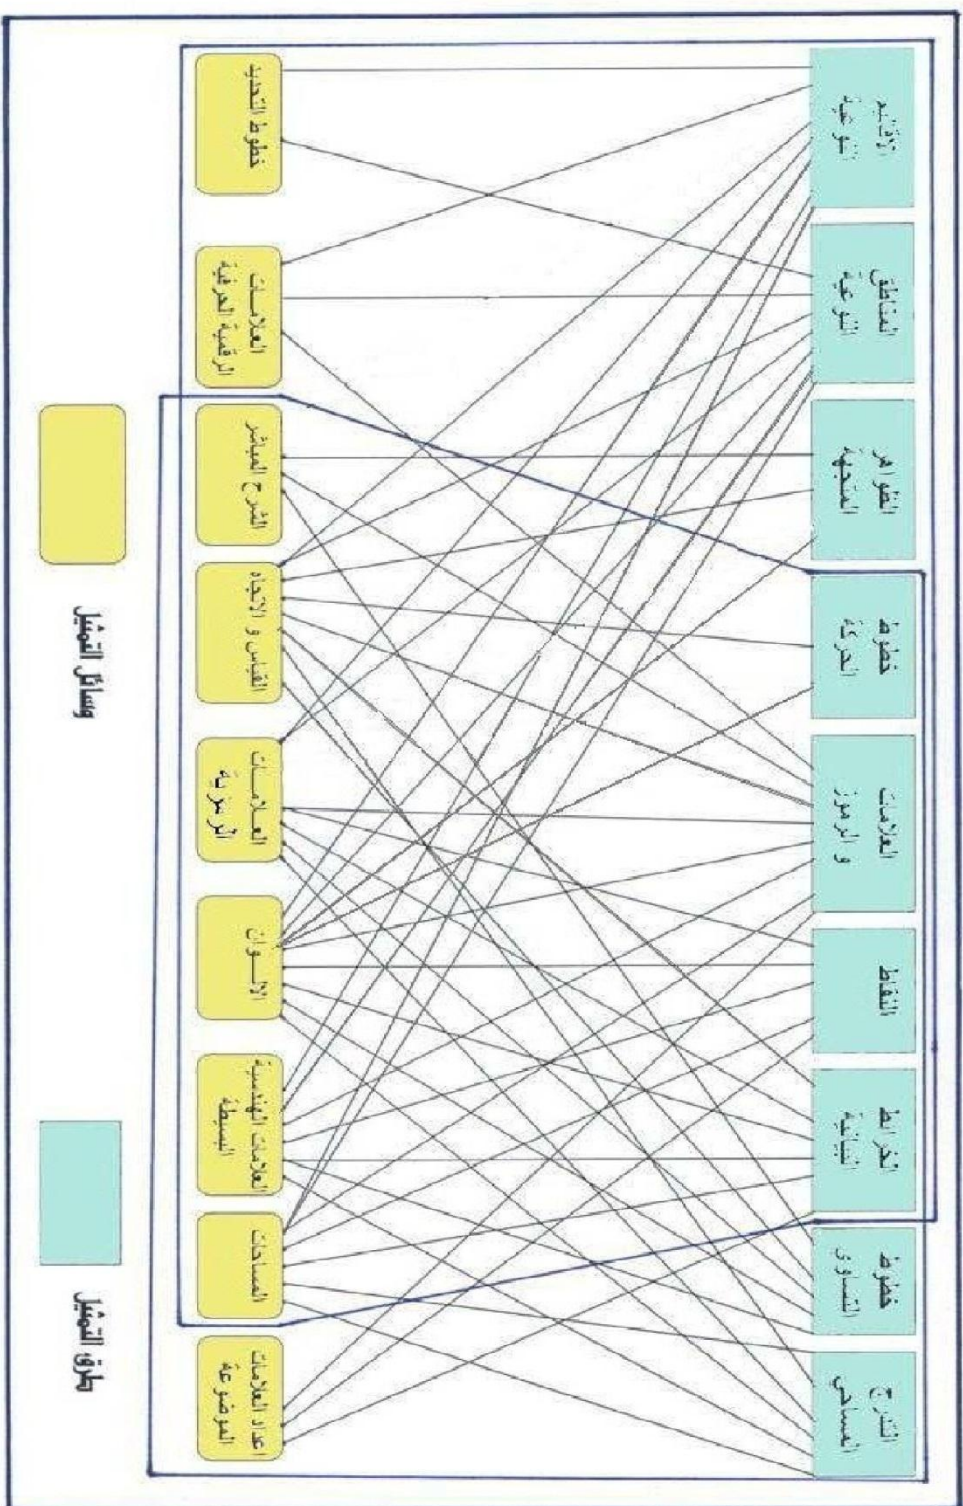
وسائل التمثيل

طرق التمثيل

خطوط التحديد

العلامات الرقمية الحرفية

التدرج المباشر

القياس و الاتجاه

العلامات الرمزية

الألـــوان

العلامات الهندسية البسيطة

المساحات

عدد العلامات الموضوعة

الأقاليم النوعية

المناطق النوعية

الظواهر المتجهة

خطوط الحركة

العلامات و الرموز

النقاط

الخرائط البيانية

خطوط التساوي

التدرج المساحي